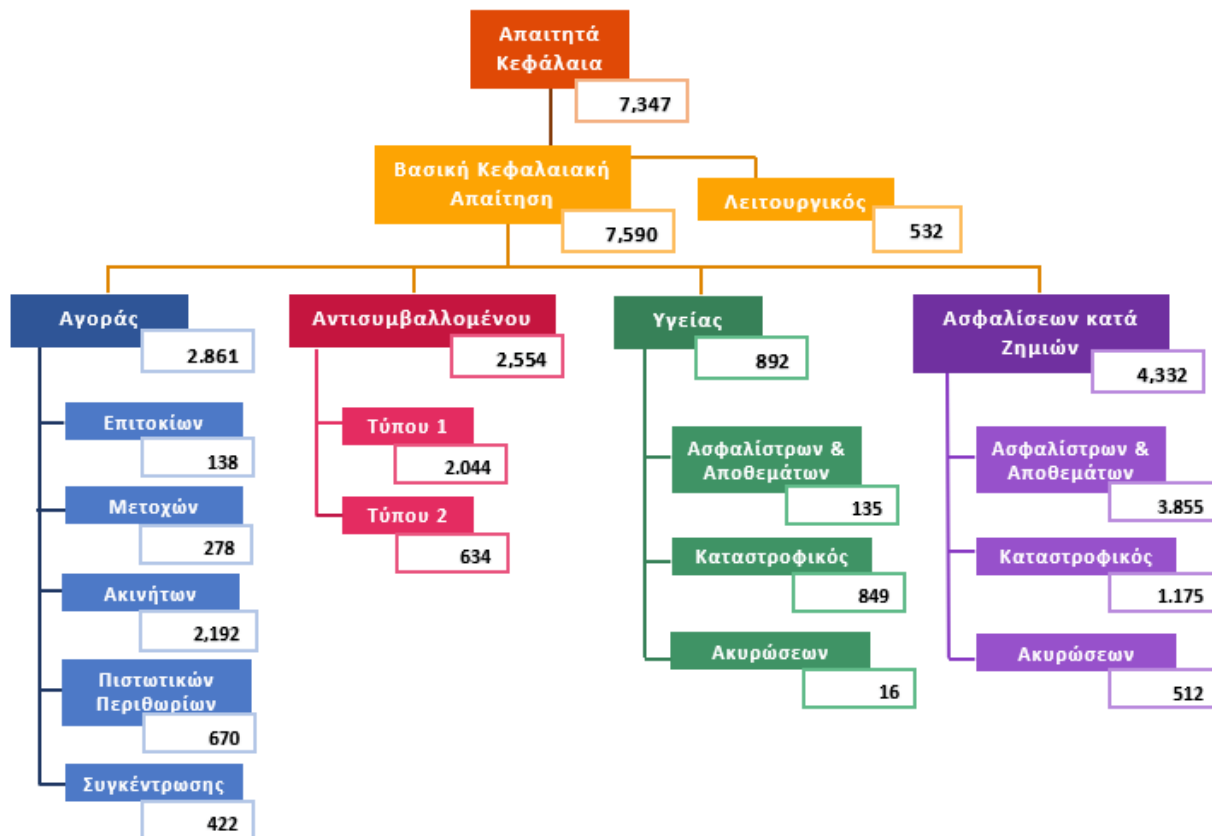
Απαιτητά Κεφάλαια
7,347

Βασική Κεφαλαιακή Απαίτηση
7,590

Λειτουργικός
532

Αγοράς
2.861

Επιτοκίων
138

Μετοχών
278

Ακινήτων
2,192

Πιστωτικών Περιθωρίων
670

Συγκέντρωσης
422

Αντισυμβαλλομένου
2,554

Τύπου 1
2.044

Τύπου 2
634

Υγείας
892

Ασφαλίστρων & Αποθεμάτων
135

Καταστροφικός
849

Ακυρώσεων
16

Ασφαλίσεων κατά Ζημιών
4,332

Ασφαλίστρων & Αποθεμάτων
3.855

Καταστροφικός
1.175

Ακυρώσεων
512